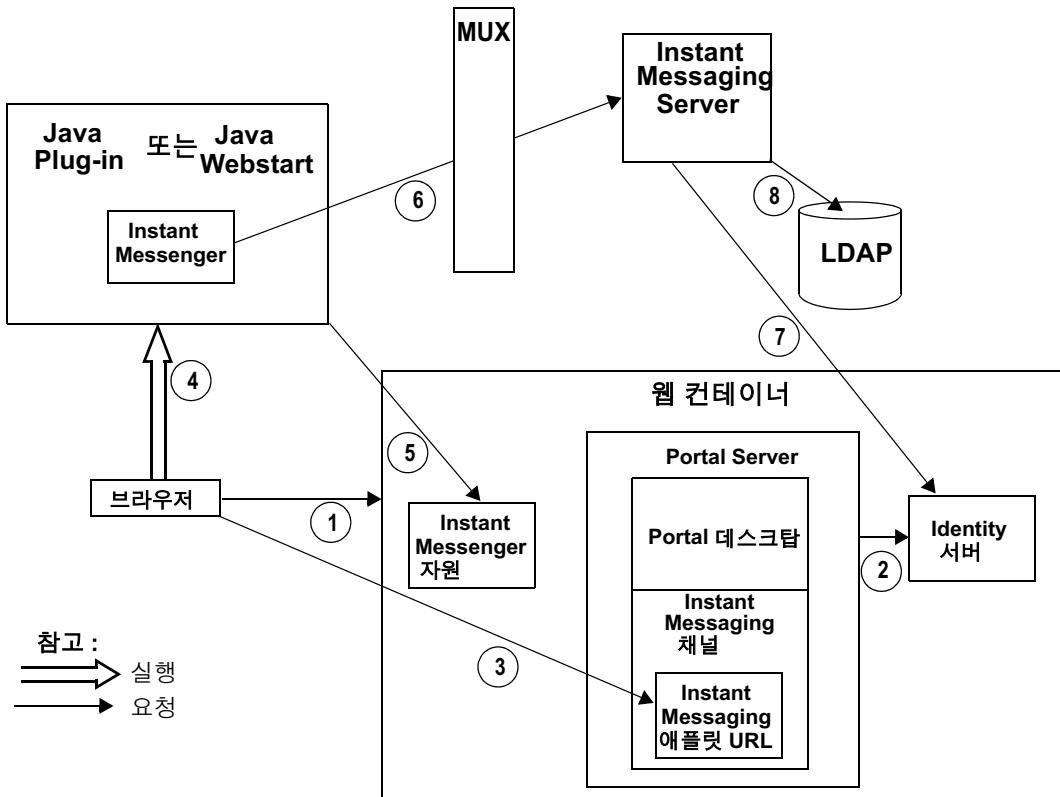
MUX

Instant Messaging Server

Java Plug-in 또는 Java Webstart

Instant Messenger

6

8

LDAP

7

4

웹 컨테이너

5

Portal Server

브라우저

1

Instant Messenger 자원

Portal 데스크탑

Identity 서버

2

Instant Messaging 채널

참고 :

실행

요청

3

Instant Messaging 애플릿 URL